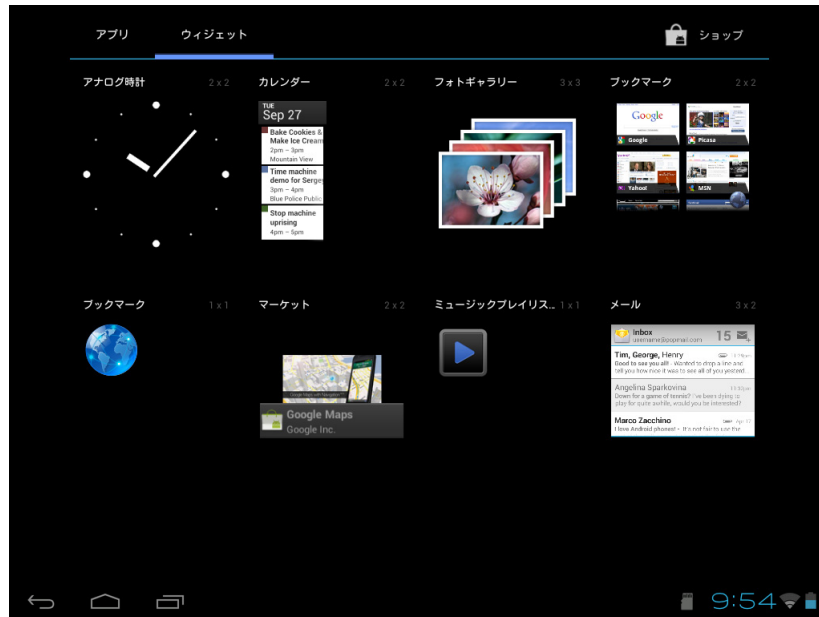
アプリ ウィジェット ショップ

アナログ時計 2 x 2

カレンダー 2 x 2

TUE
Sep 27
Bake Cookies & Make Ice Cream
2pm – 3pm
Mountain View
Time machine demo for Serge
3pm – 4pm
Blue Police Public
Stop machine uprising
4pm – 5pm

フォトギャラリー 3 x 3

ブックマーク 2 x 2

Google
Google
Picasa
Yahoo!
MSN

ブックマーク 1 x 1

マーケット 2 x 2

Google Maps
Google Inc.

ミュージックプレイリス... 1 x 1

メール 3 x 2

Inbox
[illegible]
15
Tim, George, Henry
Good to see you all! – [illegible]
Angelina Sparkovina
Down for a game of tennis? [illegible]
Marco Zacchino
Love Android phones! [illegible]

9:54